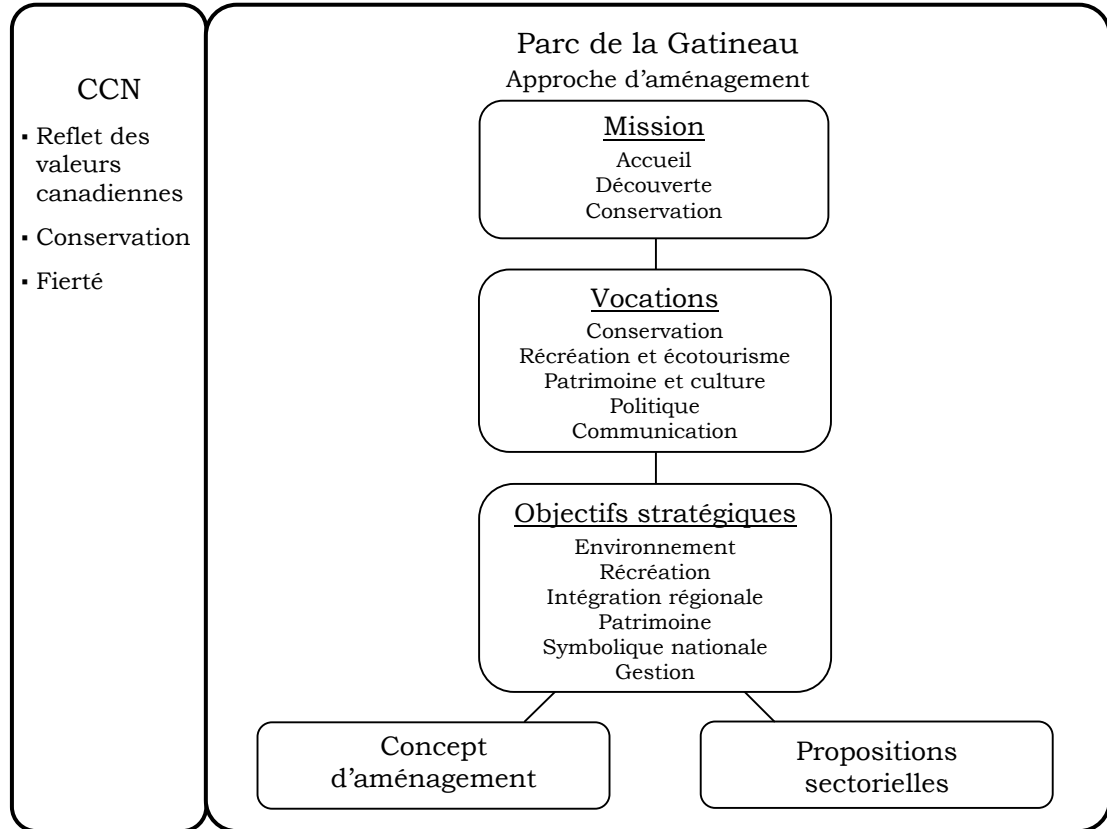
CCN

▪ Reflet des valeurs canadiennes
▪ Conservation
▪ Fierté

Parc de la Gatineau
Approche d'aménagement

Mission
Accueil
Découverte
Conservation

Vocations
Conservation
Récréation et écotourisme
Patrimoine et culture
Politique
Communication

Objectifs stratégiques
Environnement
Récréation
Intégration régionale
Patrimoine
Symbolique nationale
Gestion

Concept d'aménagement

Propositions sectorielles